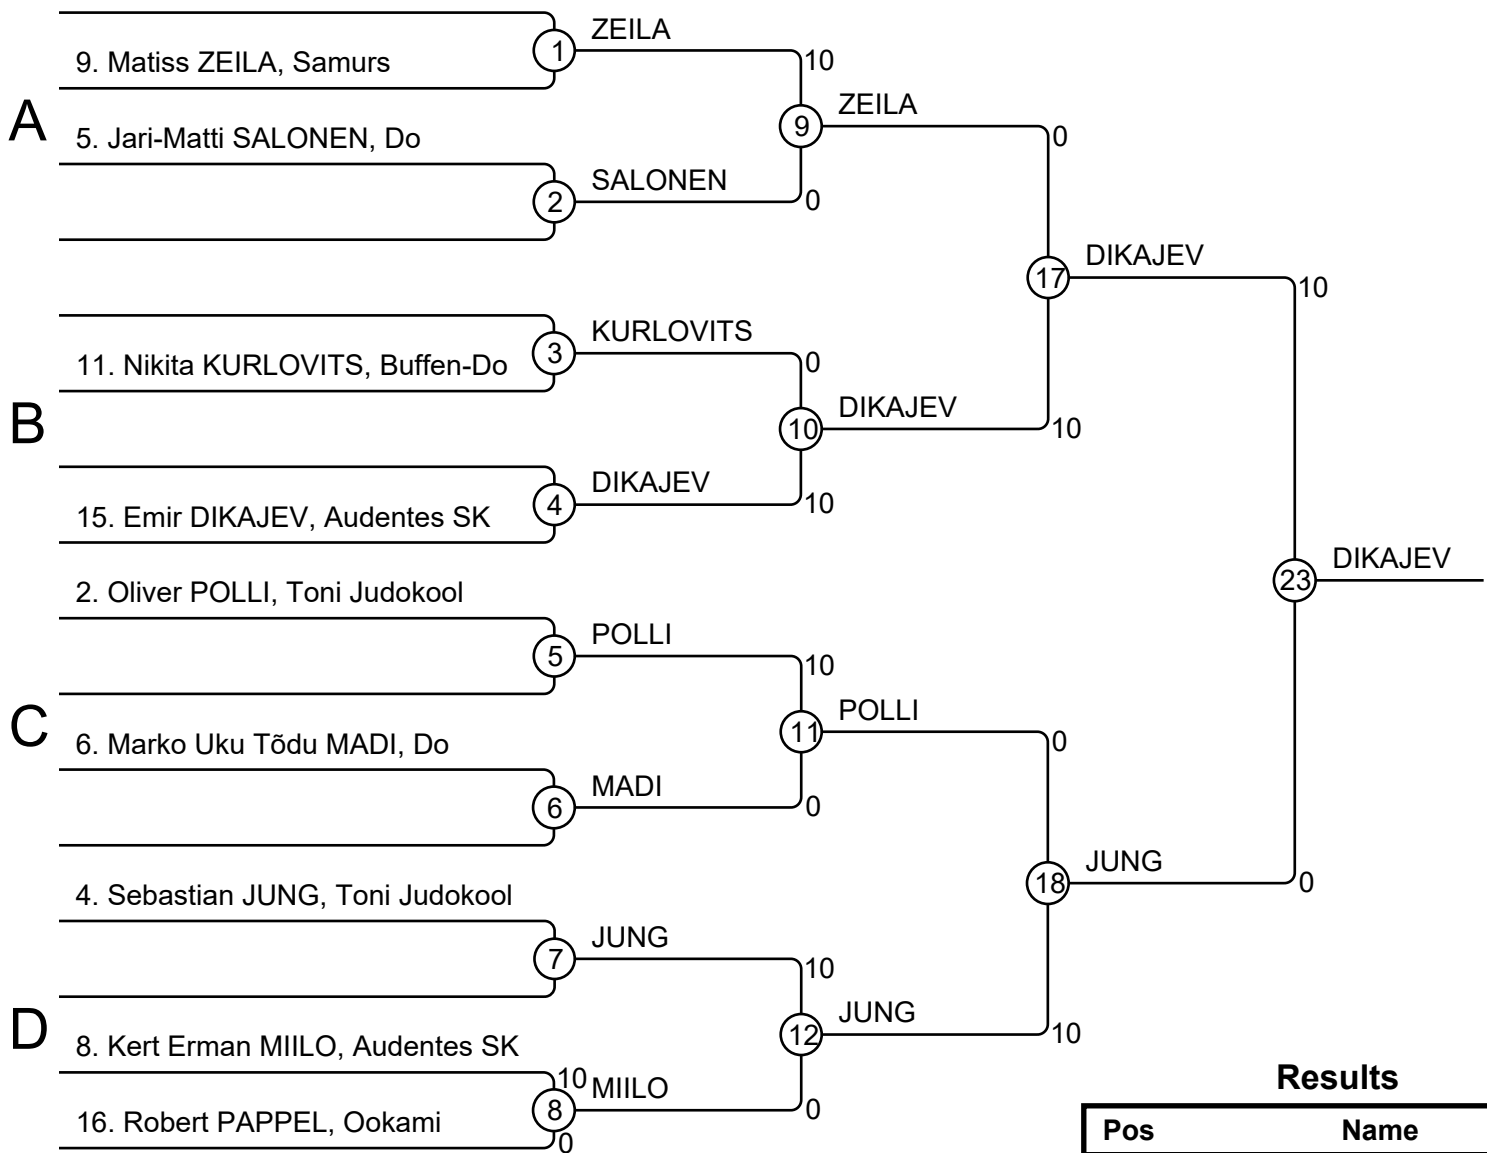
A

9. Matiss ZEILA, Samurs

5. Jari-Matti SALONEN, Do

1 ZEILA 10

2 SALONEN 0

9 ZEILA 0

B

11. Nikita KURLOVITS, Buffen-Do

15. Emir DIKAJEV, Audentes SK

3 KURLOVITS 0

4 DIKAJEV 10

10 DIKAJEV 10

17 DIKAJEV 10

C

2. Oliver POLLI, Toni Judokool

6. Marko Uku Tõdu MADI, Do

5 POLLI 10

6 MADI 0

11 POLLI 0

D

4. Sebastian JUNG, Toni Judokool

8. Kert Erman MIILO, Audentes SK

16. Robert PAPPEL, Ookami

7 JUNG 10

8 MIILO 10 0

12 JUNG 10 0

18 JUNG 0

23 DIKAJEV

Results

| Pos | Name |
|---|---|